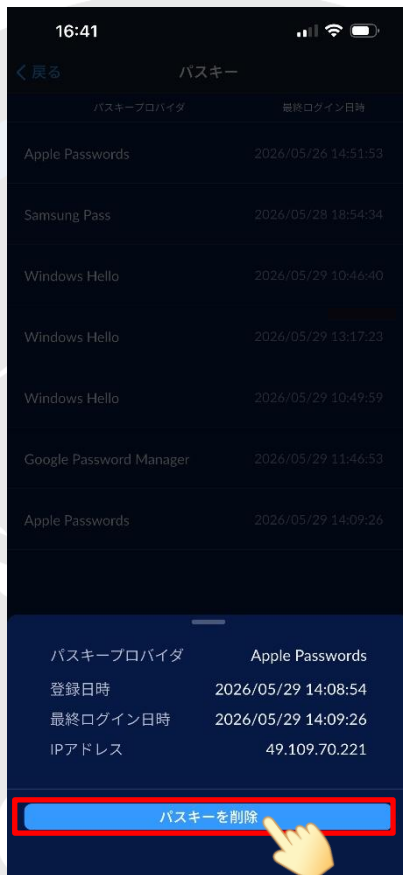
16:41

< 戻る パスキー

| パスキープロバイダ | 最終ログイン日時 |
|---|---|
| Apple Passwords | 2026/05/26 14:51:53 |
| Samsung Pass | 2026/05/28 18:54:34 |
| Windows Hello | 2026/05/29 10:46:40 |
| Windows Hello | 2026/05/29 13:17:23 |
| Windows Hello | 2026/05/29 10:49:59 |
| Google Password Manager | 2026/05/29 11:46:53 |
| Apple Passwords | 2026/05/29 14:09:26 |

| | |
|---|---|
| パスキープロバイダ | Apple Passwords |
| 登録日時 | 2026/05/29 14:08:54 |
| 最終ログイン日時 | 2026/05/29 14:09:26 |
| IPアドレス | 49.109.70.221 |

パスキーを削除